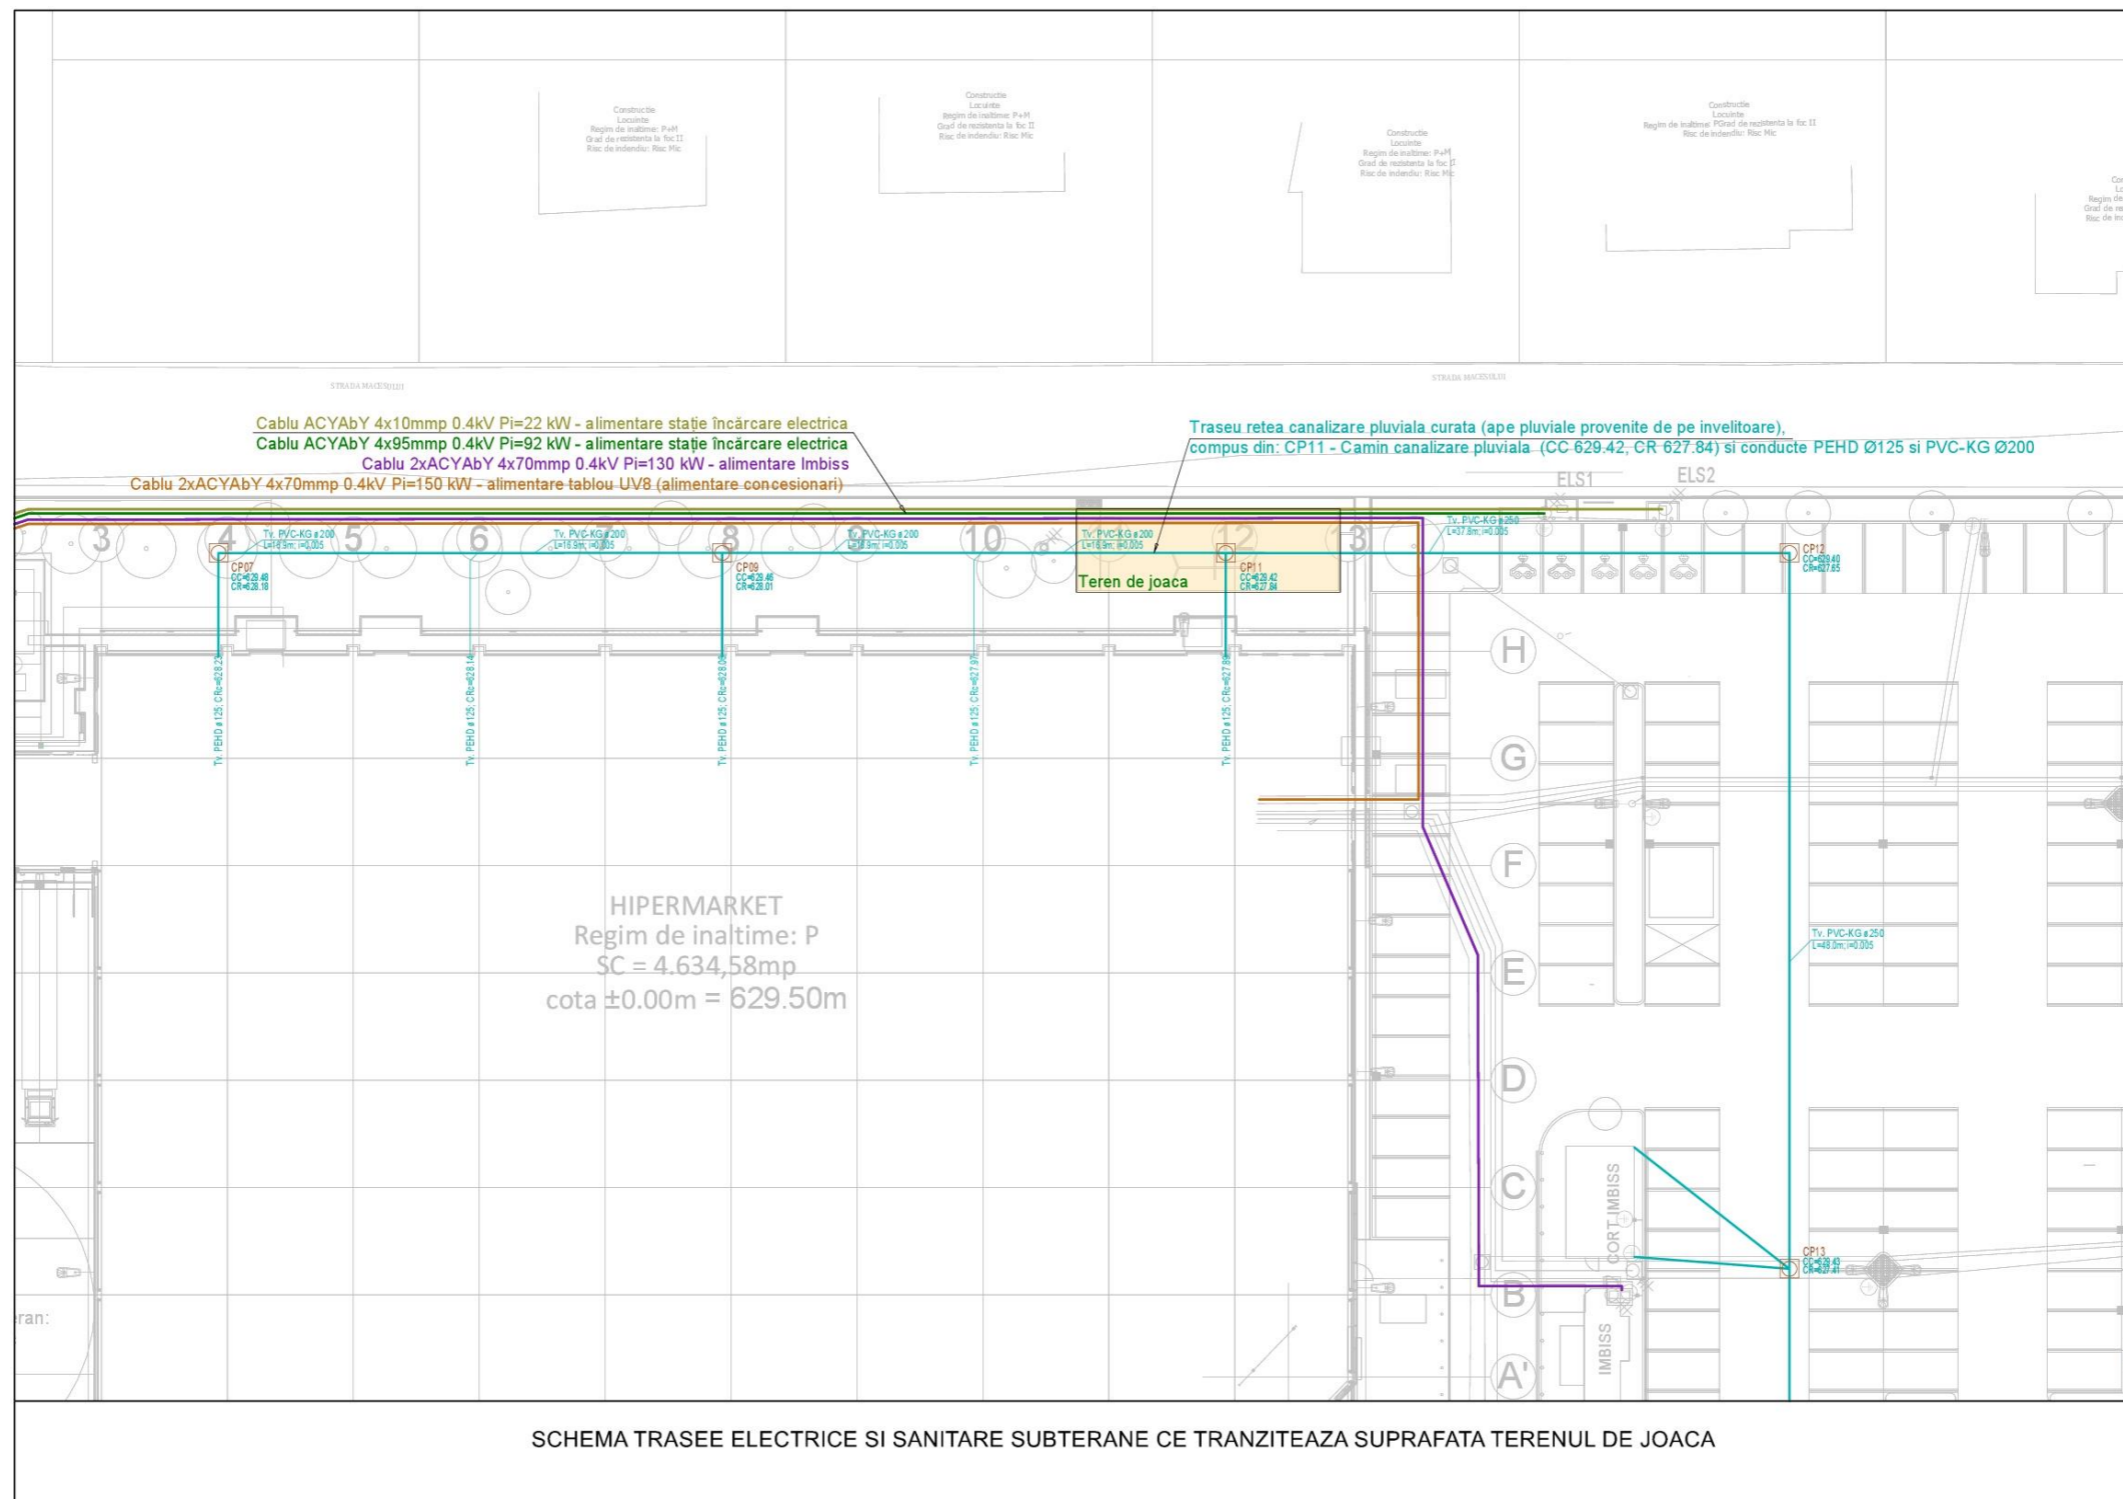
Constructie
Locuinte
Regim de inaltime: P+M
Grad de rezistenta la foc II
Risc de incendiu: Risc Mic

Constructie
Locuinte
Regim de inaltime: P+M
Grad de rezistenta la foc II
Risc de incendiu: Risc Mic

Constructie
Locuinte
Regim de inaltime: P+M
Grad de rezistenta la foc II
Risc de incendiu: Risc Mic

Constructie
Locuinte
Regim de inaltime: PGrad de rezistenta la foc II
Risc de incendiu: Risc Mic

STRADA MACESULUI

STRADA MACESULUI

Cablu ACYAbY 4x10mmp 0.4kV Pi=22 kW - alimentare stație încărcare electrica
Cablu ACYAbY 4x95mmp 0.4kV Pi=92 kW - alimentare stație încărcare electrica
Cablu 2xACYAbY 4x70mmp 0.4kV Pi=130 kW - alimentare Imbiss
Cablu 2xACYAbY 4x70mmp 0.4kV Pi=150 kW - alimentare tablou UV8 (alimentare concesionari)

Traseu retea canalizare pluviala curata (ape pluviale provenite de pe invelitoare),
compus din: CP11 - Camin canalizare pluviala (CC 629.42, CR 627.84) si conducte PEHD Ø125 si PVC-KG Ø200

ELS1
ELS2

3 4 5 6 7 8 9 10 12 3

Tv. PVC-KG ø200 L=16.9m; i=0.005
Tv. PVC-KG ø200 L=16.9m; i=0.005
Tv. PVC-KG ø200 L=16.9m; i=0.005
Tv. PVC-KG ø200 L=16.9m; i=0.005
Tv. PVC-KG ø250 L=37.8m; i=0.005

CP07 CC=629.48 CR=628.18
CP09 CC=629.45 CR=628.01
CP11 CC=629.42 CR=627.84
CP12 CC=629.40 CR=627.65

Teren de joaca

Tv. PEHD ø125; CRe=628.25
Tv. PEHD ø125; CRe=628.14
Tv. PEHD ø125; CRe=628.06
Tv. PEHD ø125; CRe=627.97
Tv. PEHD ø125; CRe=627.89

H G F E D C B A'

HIPERMARKET
Regim de inaltime: P
SC = 4.634,58mp
cota ±0.00m = 629.50m

Tv. PVC-KG ø250 L=48.0m; i=0.005

CORT IMBISS
IMBISS

CP13 CC=629.43 CR=627.41

ran:

SCHEMA TRASEE ELECTRICE SI SANITARE SUBTERANE CE TRANZITEAZA SUPRAFATA TERENUL DE JOACA